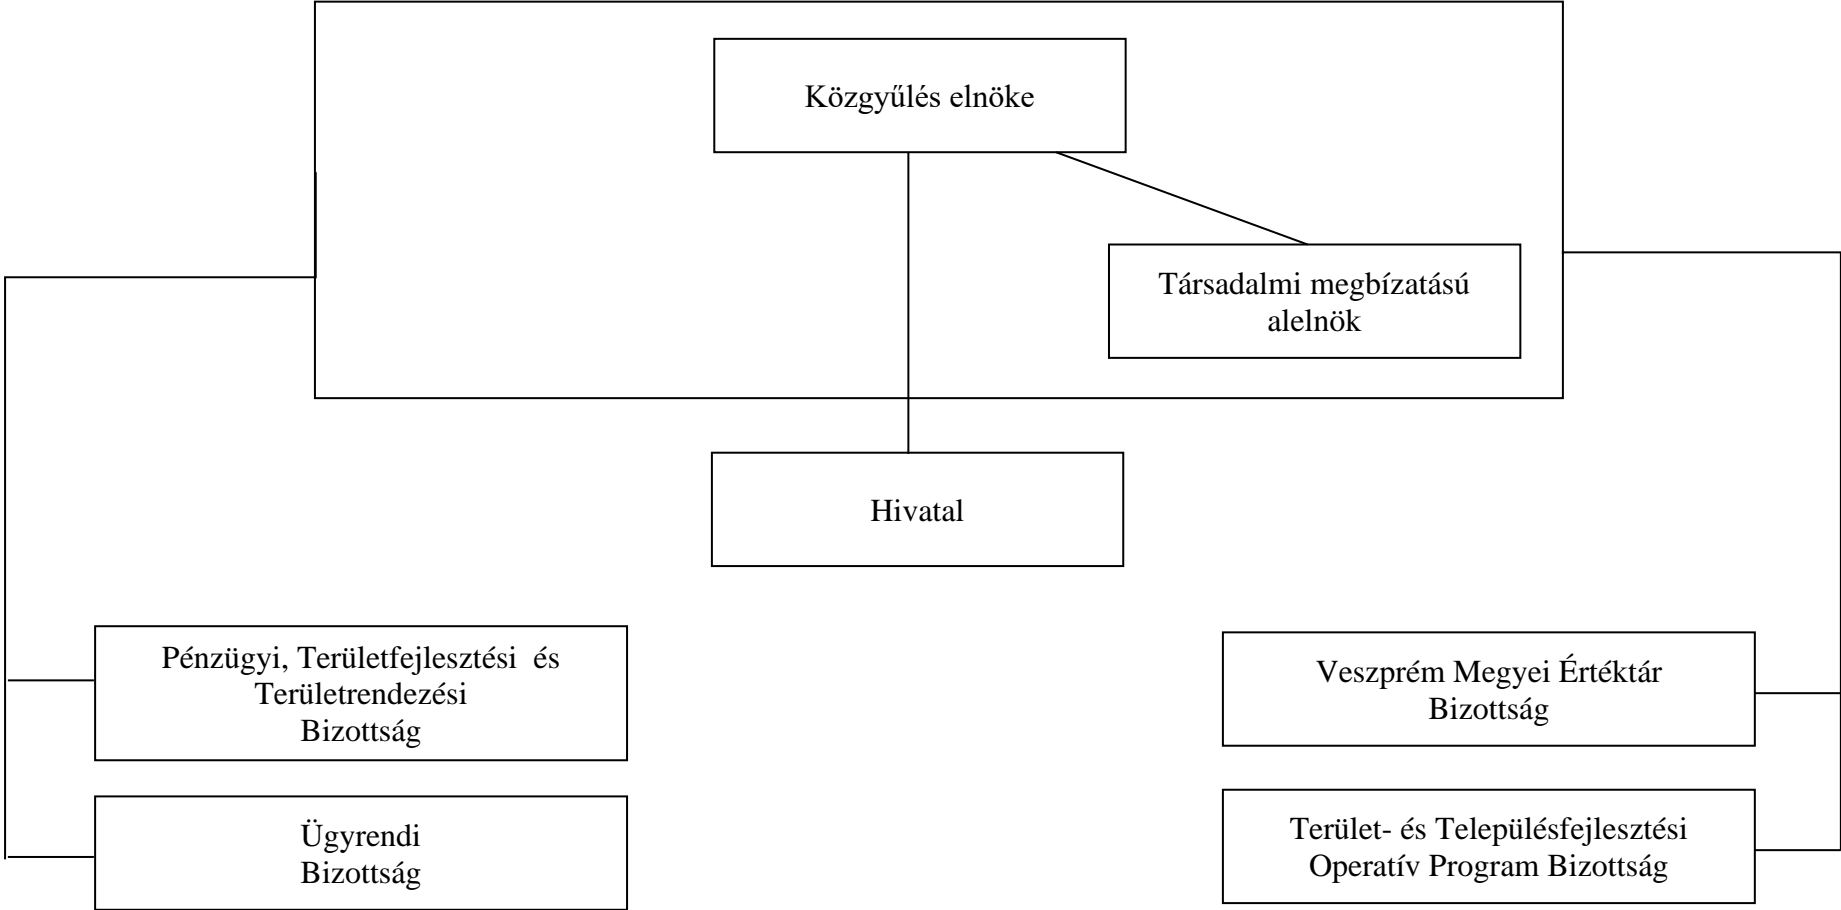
Közgyűlés elnöke

Társadalmi megbízatású alelnök

Hivatal

Pénzügyi, Területfejlesztési és Területrendezési Bizottság

Ügyrendi Bizottság

Veszprém Megyei Értéktár Bizottság

Terület- és Településfejlesztési Operatív Program Bizottság